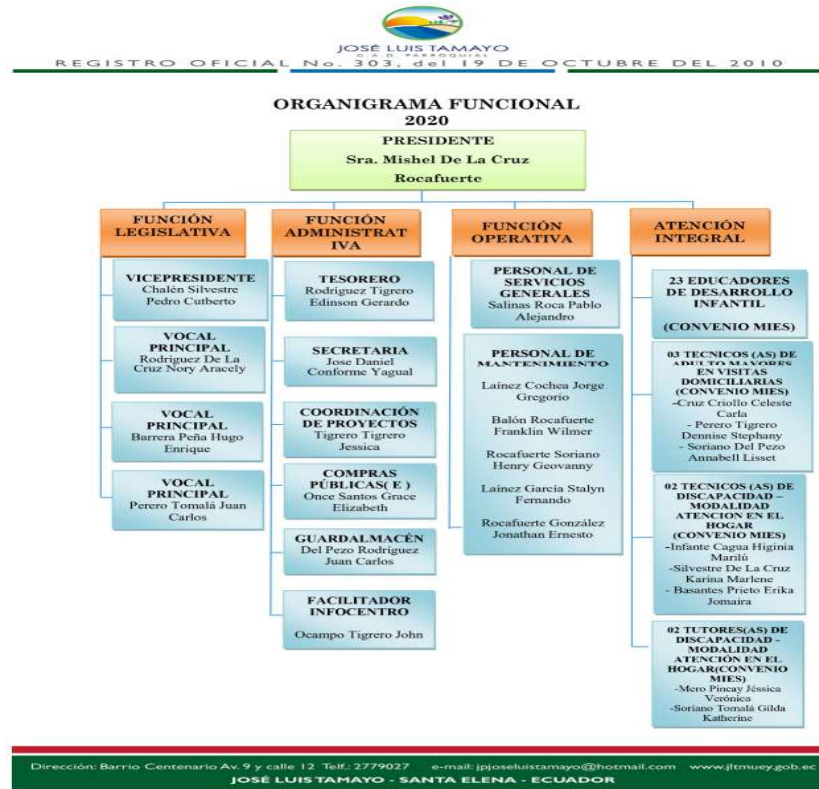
JOSÉ LUIS TAMAYO
G.A.D. PARROQUIAL
REGISTRO OFICIAL No. 303, del 19 DE OCTUBRE DEL 2010

ORGANIGRAMA FUNCIONAL
2020

PRESIDENTE
Sra. Mishel De La Cruz Rocafuerte

FUNCIÓN LEGISLATIVA

VICEPRESIDENTE
Chalén Silvestre Pedro Cutberto

VOCAL PRINCIPAL
Rodriguez De La Cruz Nory Aracely

VOCAL PRINCIPAL
Barrera Peña Hugo Enrique

VOCAL PRINCIPAL
Perero Tomalá Juan Carlos

FUNCIÓN ADMINISTRATIVA

TESORERO
Rodriguez Tigrero Edinson Gerardo

SECRETARIA
Jose Daniel Conforme Yagual

COORDINACIÓN DE PROYECTOS
Tigrero Tigrero Jessica

COMPRAS PÚBLICAS( E )
Once Santos Grace Elizabeth

GUARDALMACÉN
Del Pezo Rodriguez Juan Carlos

FACILITADOR INFOCENTRO
Ocampo Tigrero John

FUNCIÓN OPERATIVA

PERSONAL DE SERVICIOS GENERALES
Salinas Roca Pablo Alejandro

PERSONAL DE MANTENIMIENTO
Lainez Cochea Jorge Gregorio

Balón Rocafuerte Franklin Wilmer

Rocafuerte Soriano Henry Geovanny

Lainez García Stalyn Fernando

Rocafuerte González Jonathan Ernesto

ATENCIÓN INTEGRAL

23 EDUCADORES DE DESARROLLO INFANTIL

(CONVENIO MIES)

03 TECNICOS (AS) DE ADULTO MAYORES EN VISITAS DOMICILIARIAS (CONVENIO MIES)
-Cruz Criollo Celeste Carla
- Perero Tigrero Dennise Stephany
- Soriano Del Pezo Annabell Lisset

02 TECNICOS (AS) DE DISCAPACIDAD – MODALIDAD ATENCION EN EL HOGAR (CONVENIO MIES)
-Infante Cagua Higinia Marilú
-Silvestre De La Cruz Karina Marlene
- Basantes Prieto Erika Jomaira

02 TUTORES(AS) DE DISCAPACIDAD - MODALIDAD ATENCIÓN EN EL HOGAR(CONVENIO MIES)
-Mero Pincay Jéssica Verónica
-Soriano Tomalá Gilda Katherine

Dirección: Barrio Centenario Av. 9 y calle 12 Telf.: 2779027 e-mail: jpjoseluistamayo@hotmail.com www.jltmuey.gob.ec
JOSÉ LUIS TAMAYO - SANTA ELENA - ECUADOR